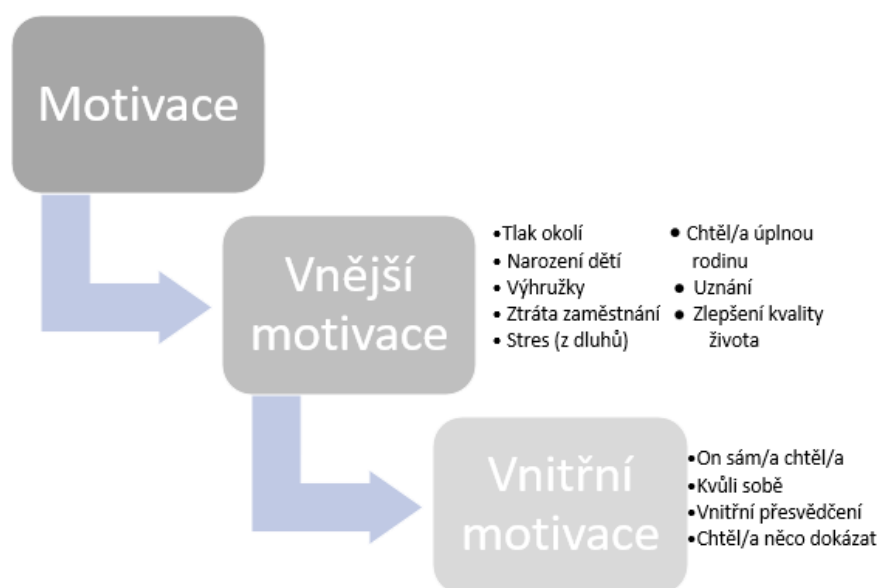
Motivace

Vnější motivace

- Tlak okolí
- Narození dětí
- Výhružky
- Ztráta zaměstnání
- Stres (z dluhů)

- Chtěl/a úplnou rodinu
- Uznání
- Zlepšení kvality života

Vnitřní motivace

- On sám/a chtěl/a
- Kvůli sobě
- Vnitřní přesvědčení
- Chtěl/a něco dokázat